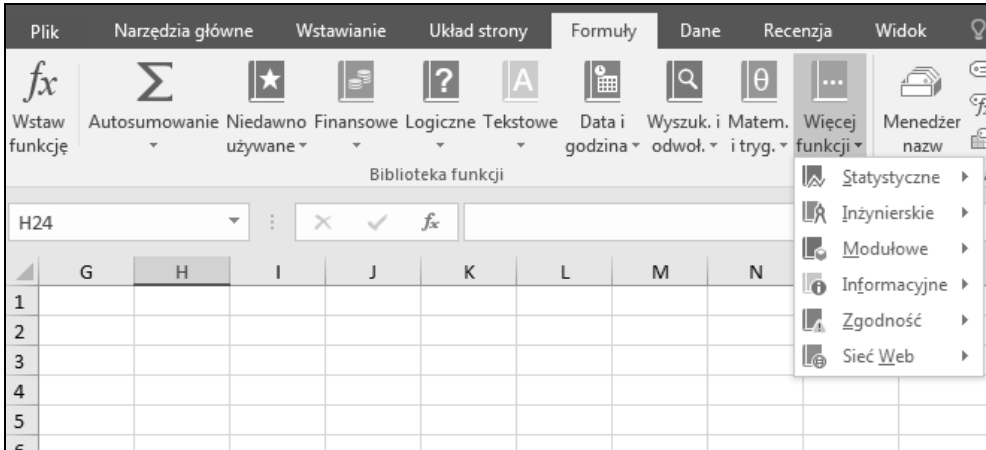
Plik Narzędzia główne Wstawianie Układ strony Formuły Dane Recenzja Widok

$fx$ Wstaw funkcję
Autosumowanie
Niedawno używane
Finansowe
Logiczne
Tekstowe
Data i godzina
Wyszuk. i odwoł.
Matem. i tryg.
Więcej funkcji
Menedżer nazw

Biblioteka funkcji

Statystyczne
Inżynierskie
Modułowe
Informacyjne
Zgodność
Sieć Web

H24

$fx$

| | G | H | I | J | K | L | M | N |
|---|---|---|---|---|---|---|---|---|
| 1 | | | | | | | | |
| 2 | | | | | | | | |
| 3 | | | | | | | | |
| 4 | | | | | | | | |
| 5 | | | | | | | | |